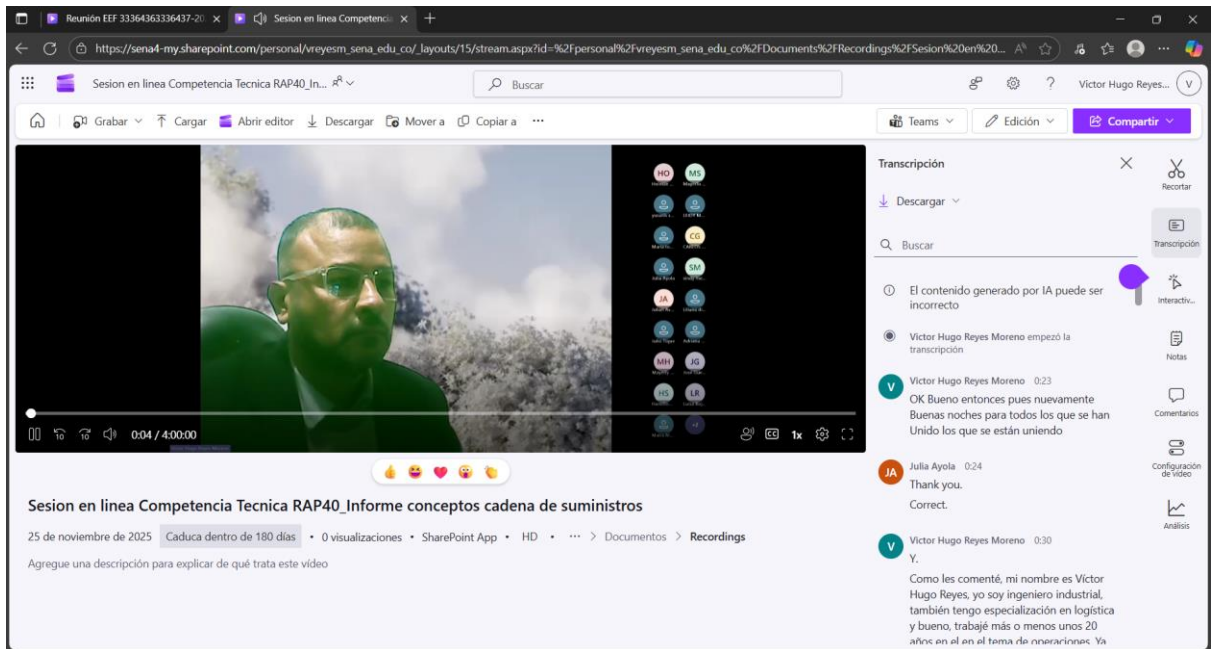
Reunión EEF 33364363336437-20 ×  Sesion en linea Competencia ×  +

https://sena4-my.sharepoint.com/personal/vreyesm_sena_edu_co/_layouts/15/stream.aspx?id=%2Fpersonal%2Fvreyesm_sena_edu_co%2FDocuments%2FRecordings%2FSesion%20en%20...

Sesion en linea Competencia Tecnica RAP40_In...

Buscar

Victor Hugo Reyes... V

Grabar  Cargar  Abrir editor  Descargar  Mover a  Copiar a  ···

Teams  Edición  Compartir

HO MS CG SM JA MH JG HS LR

0:04 / 4:00:00

1x

Sesion en linea Competencia Tecnica RAP40_Informe conceptos cadena de suministros

25 de noviembre de 2025  Caduca dentro de 180 días • 0 visualizaciones • SharePoint App • HD • ··· > Documentos > Recordings

Agregue una descripción para explicar de qué trata este vídeo

Transcripción

Descargar

Buscar

El contenido generado por IA puede ser incorrecto

Victor Hugo Reyes Moreno empezó la transcripción

Victor Hugo Reyes Moreno 0:23
OK Bueno entonces pues nuevamente Buenas noches para todos los que se han Unido los que se están uniendo

Julia Ayola 0:24
Thank you.
Correct.

Victor Hugo Reyes Moreno 0:30
Y.
Como les comenté, mi nombre es Víctor Hugo Reyes, yo soy ingeniero industrial, también tengo especialización en logística y bueno, trabajé más o menos unos 20 años en el en el tema de operaciones. Ya

Recortar
Transcripción
Interactiv...
Notas
Comentarios
Configuración de vídeo
Análisis